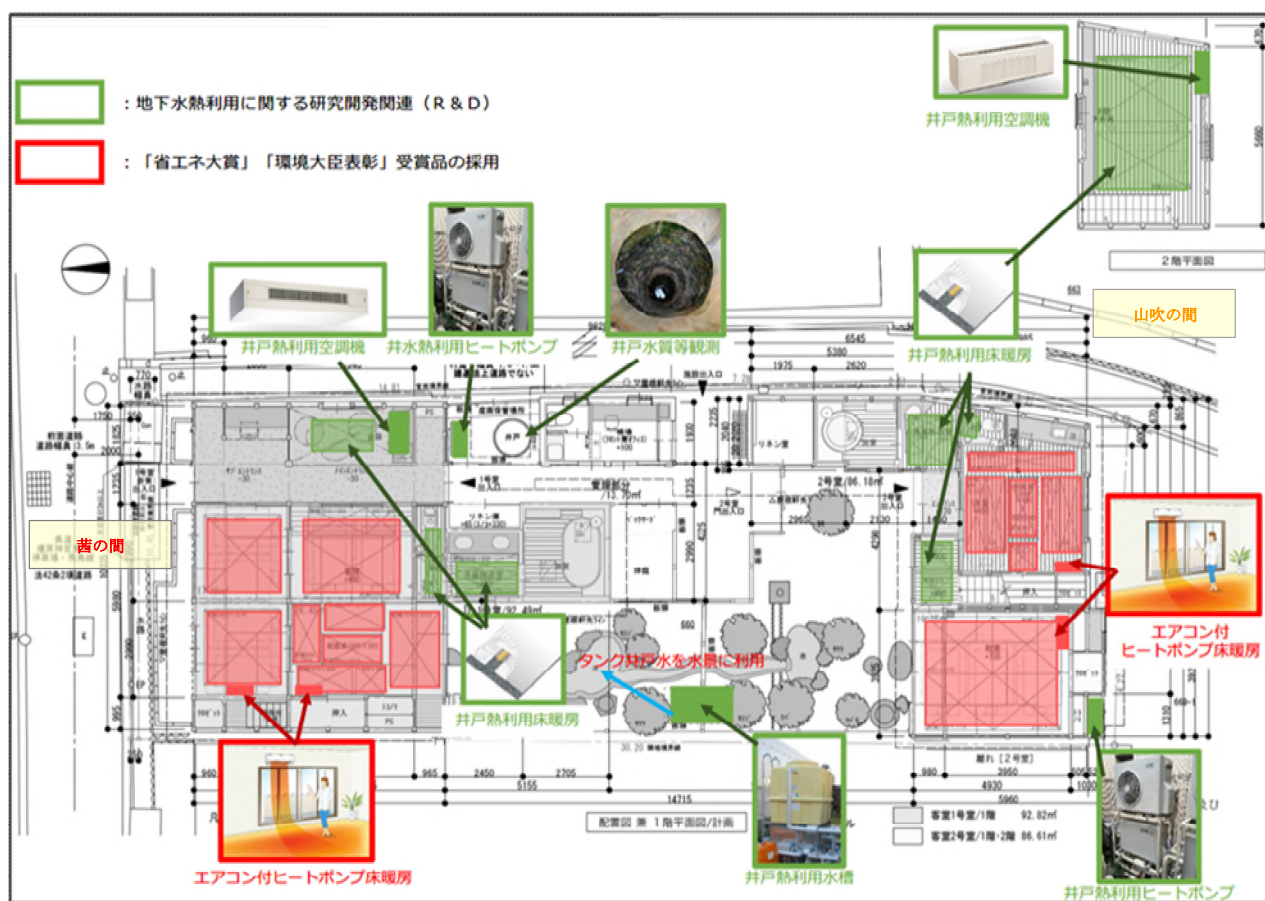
：地下水熱利用に関する研究開発関連（Ｒ＆Ｄ）

：「省エネ大賞」「環境大臣表彰」受賞品の採用

井戸熱利用空調機

2階平面図

山吹の間

井戸熱利用空調機

井水熱利用ヒートポンプ

井戸水質等観測

井戸熱利用床暖房

茜の間

タンク井戸水を水景に利用

井戸熱利用床暖房

エアコン付ヒートポンプ床暖房

エアコン付ヒートポンプ床暖房

井戸熱利用水槽

井戸熱利用ヒートポンプ

配置図 兼 1階平面図/計画

客室1号室/1階 92.02㎡

客室2号室/1階・2階 86.61㎡

14715

5155

2450

2705

965

960

6545

5380

1975

2620

5960

4930

3950

980